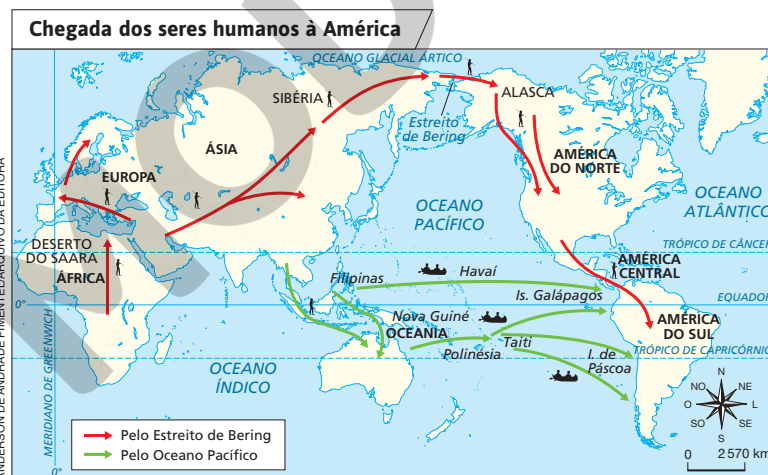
Chegada dos seres humanos à América

ANDERSON DE ANDRADE PIMENTEL/ARQUIVO DA EDITORA

OCEANO GLACIAL ÁRTICO

SIBÉRIA

ALASCA

Estreito de Bering

ÁSIA

EUROPA

AMÉRICA DO NORTE

OCEANO ATLÂNTICO

OCEANO PACÍFICO

DESERTO DO SAARA

ÁFRICA

TRÓPICO DE CÂNCER

AMÉRICA CENTRAL

Filipinas

Havaí

Is. Galápagos

EQUADOR

0°

Nova Guiné

OCEANIA

Taiti

AMÉRICA DO SUL

Polinésia

I. de Páscoa

TRÓPICO DE CAPRICÓRNIO

MERIDIANO DE GREENWICH

OCEANO ÍNDICO

0°

Pelo Estreito de Bering

Pelo Oceano Pacífico

N
NO
NE
O
L
SO
SE
S

0 2 570 km